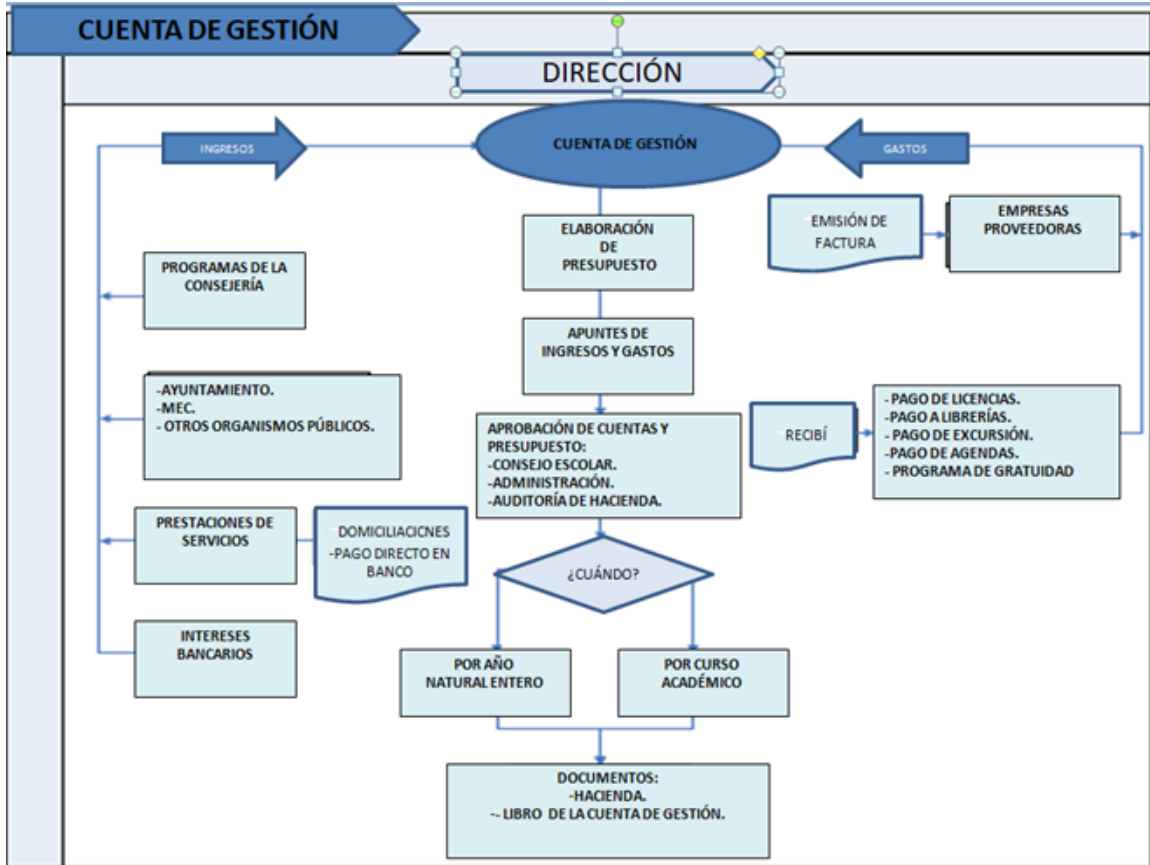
CUENTA DE GESTIÓN

DIRECCIÓN

INGRESOS

CUENTA DE GESTIÓN

GASTOS

ELABORACIÓN DE PRESUPUESTO

EMISIÓN DE FACTURA

EMPRESAS PROVEEDORAS

PROGRAMAS DE LA CONSEJERÍA

APUNTES DE INGRESOS Y GASTOS

-AYUNTAMIENTO.
-MEC.
- OTROS ORGANISMOS PÚBLICOS.

APROBACIÓN DE CUENTAS Y PRESUPUESTO:
-CONSEJO ESCOLAR.
-ADMINISTRACIÓN.
-AUDITORÍA DE HACIENDA.

RECIBÍ

- PAGO DE LICENCIAS.
-PAGO A LIBRERÍAS.
- PAGO DE EXCURSIÓN.
- PAGO DE AGENDAS.
- PROGRAMA DE GRATUIDAD

PRESTACIONES DE SERVICIOS

-DOMICILIACICNES
-PAGO DIRECTO EN BANCO

¿CUÁNDO?

INTERESES BANCARIOS

POR AÑO NATURAL ENTERO

POR CURSO ACADÉMICO

DOCUMENTOS:
-HACIENDA.
-- LIBRO DE LA CUENTA DE GESTIÓN.